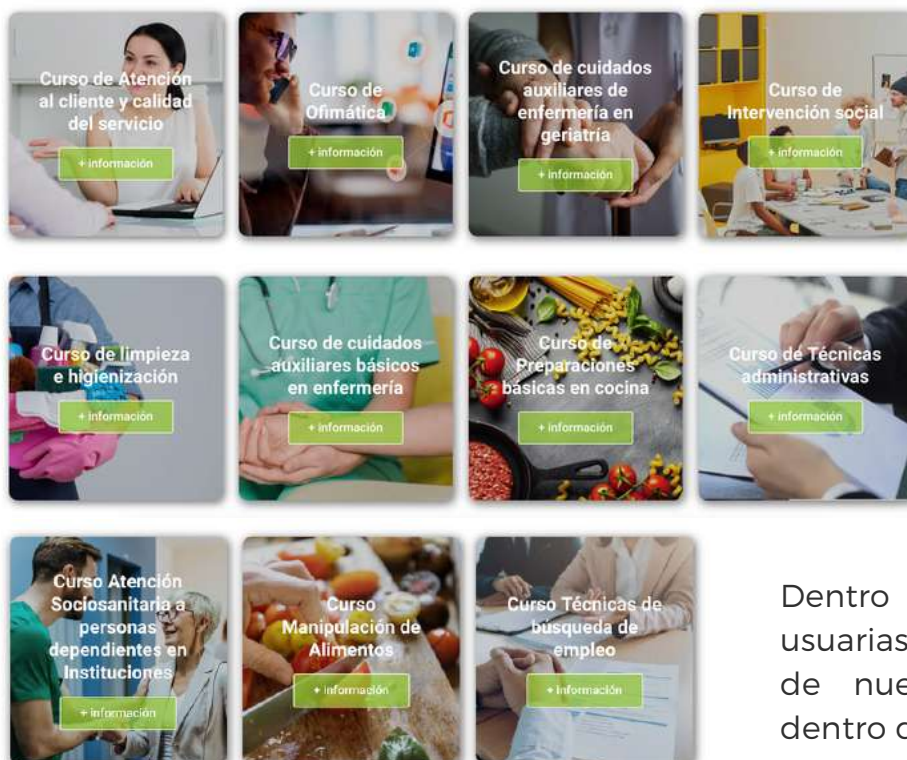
Curso de Atención al cliente y calidad del servicio
+ información

Curso de Ofimática
+ información

Curso de cuidados auxiliares de enfermería en geriatría
+ información

Curso de Intervención social
+ información

Curso de limpieza e higienización
+ información

Curso de cuidados auxiliares básicos en enfermería
+ información

Curso de Preparaciones básicas en cocina
+ información

Curso de Técnicas administrativas
+ información

Curso Atención Sociosanitaria a personas dependientes en Instituciones
+ información

Curso Manipulación de Alimentos
+ información

Curso Técnicas de busqueda de empleo
+ información

Dentro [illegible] usuarias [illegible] de nue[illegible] dentro d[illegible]